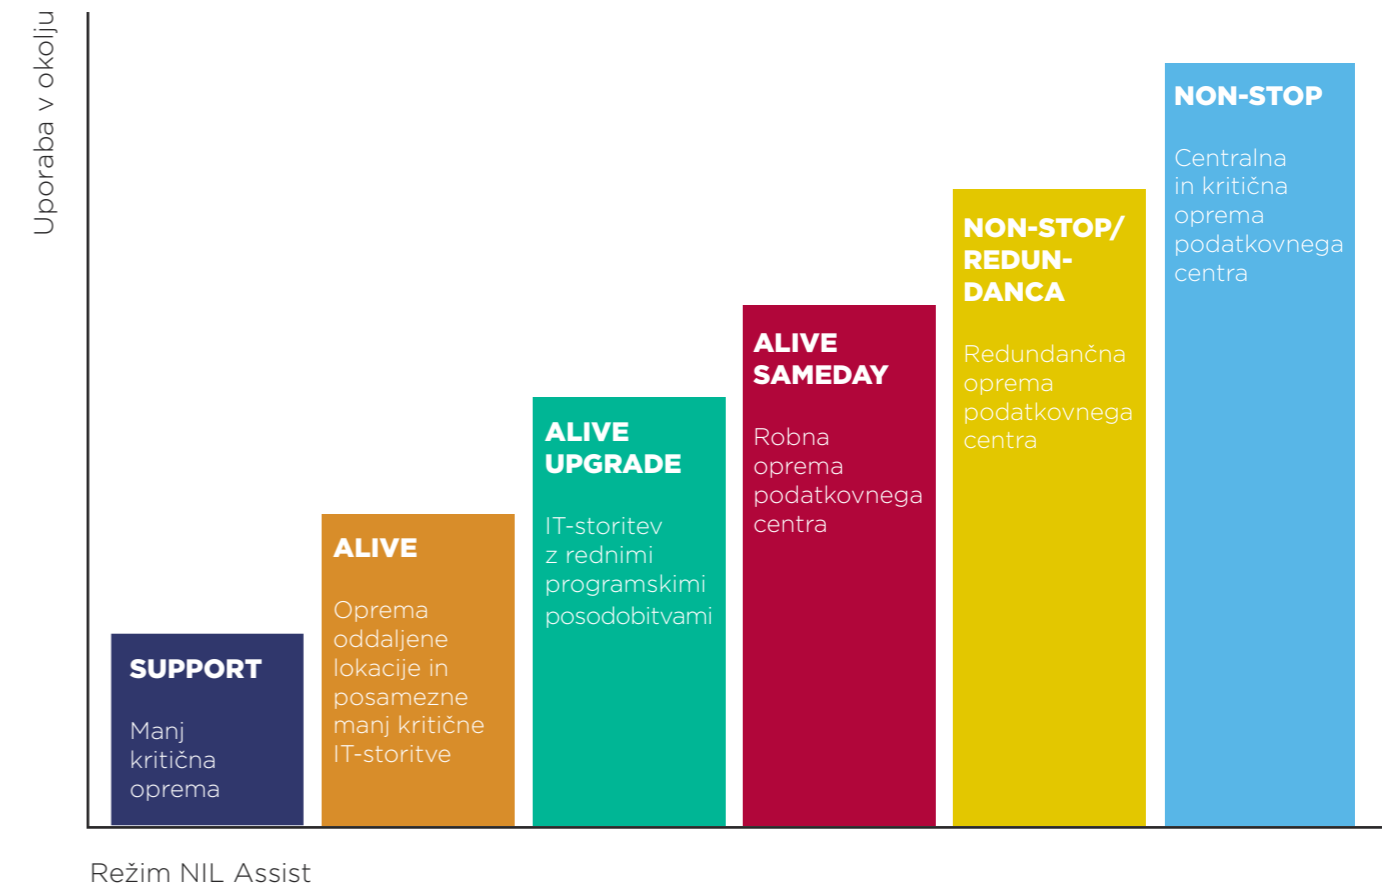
Uporaba v okolju

SUPPORT

Manj kritična oprema

ALIVE

Oprema oddaljene lokacije in posamezne manj kritične IT-storitve

ALIVE UPGRADE

IT-storitev z rednimi programskimi posodobitvami

ALIVE SAMEDAY

Robna oprema podatkovnega centra

NON-STOP/ REDUNDANCA

Redundančna oprema podatkovnega centra

NON-STOP

Centralna in kritična oprema podatkovnega centra

Režim NIL Assist